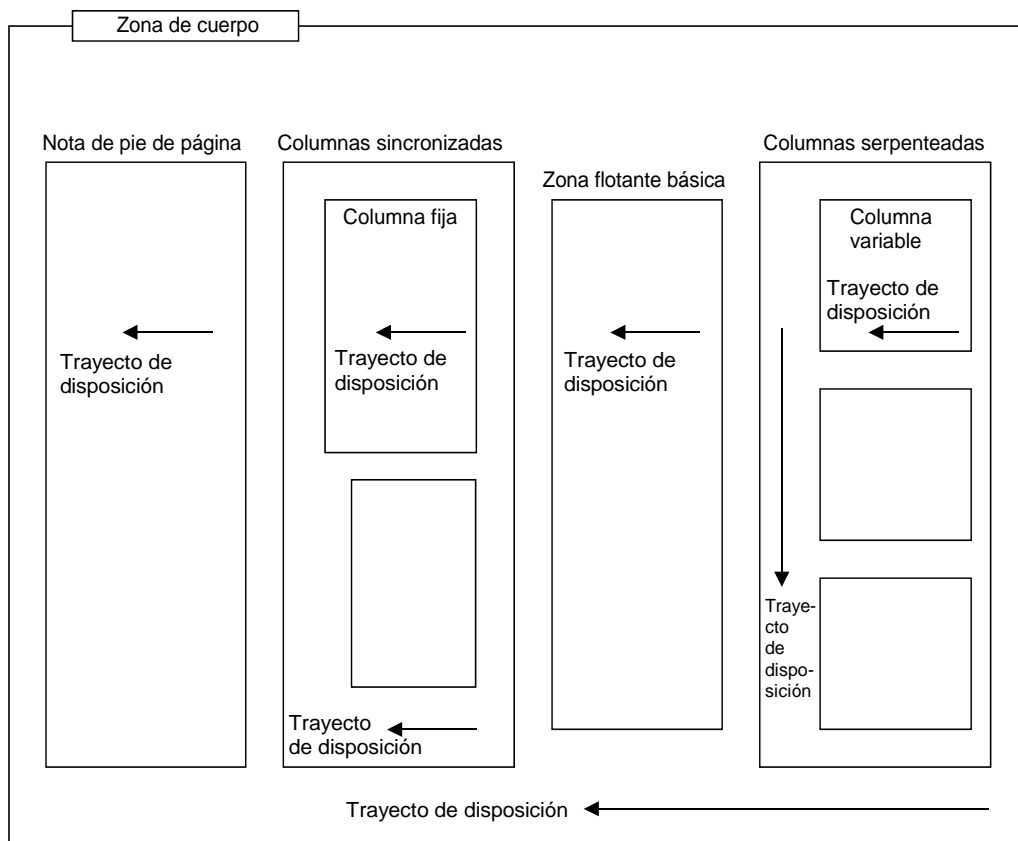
Zona de cuerpo

Nota de pie de página

Trayecto de disposición

Columnas sincronizadas

Columna fija

Trayecto de disposición

Trayecto de disposición

Zona flotante básica

Trayecto de disposición

Columnas serpenteadas

Columna variable

Trayecto de disposición

Trayecto de disposición

Trayecto de disposición